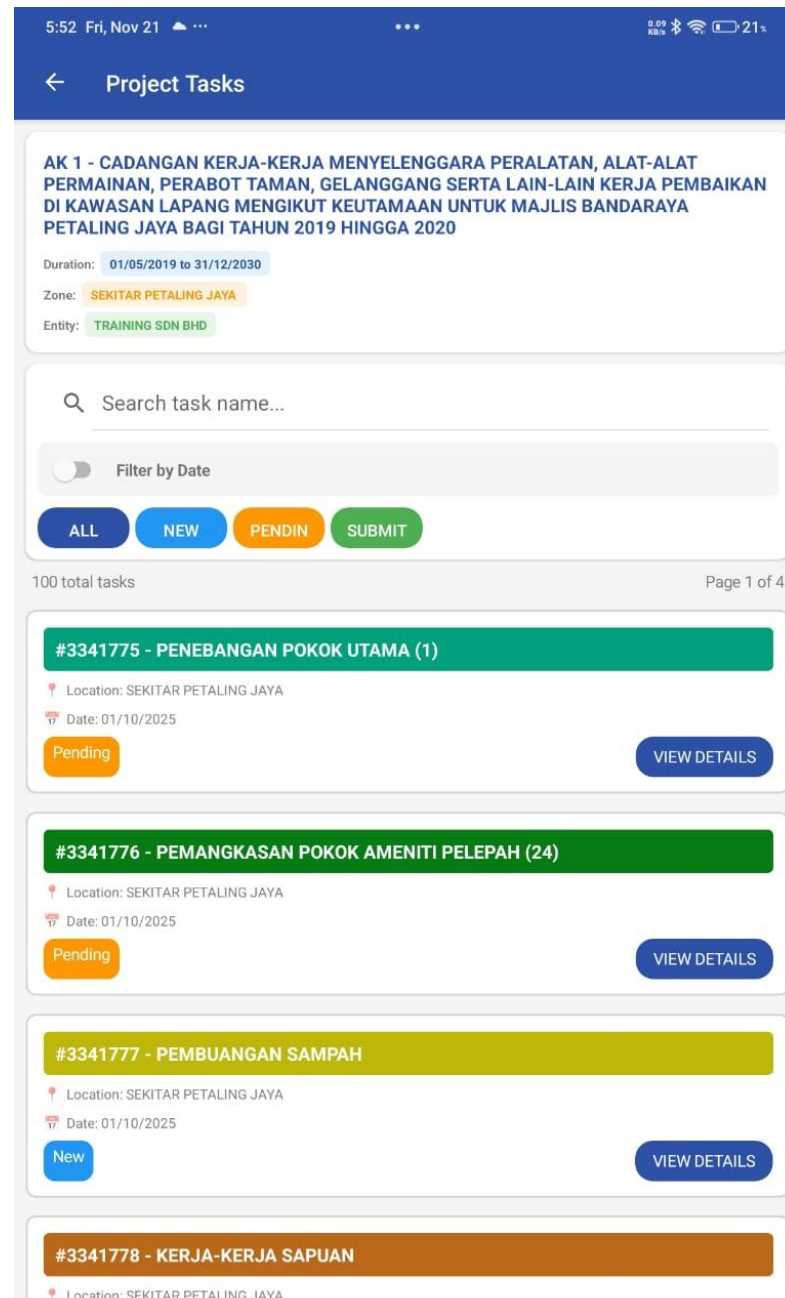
5:52 Fri, Nov 21 ··· ••• 0.09 KB/s 21

← Project Tasks

AK 1 - CADANGAN KERJA-KERJA MENYELENGGARA PERALATAN, ALAT-ALAT PERMAINAN, PERABOT TAMAN, GELANGGANG SERTA LAIN-LAIN KERJA PEMBAIKAN DI KAWASAN LAPANG MENGIKUT KEUTAMAAN UNTUK MAJLIS BANDARAYA PETALING JAYA BAGI TAHUN 2019 HINGGA 2020

Duration: 01/05/2019 to 31/12/2030

Zone: SEKITAR PETALING JAYA

Entity: TRAINING SDN BHD

Search task name...

Filter by Date

ALL NEW PENDIN SUBMIT

100 total tasks

Page 1 of 4

#3341775 - PENEBANGAN POKOK UTAMA (1)

Location: SEKITAR PETALING JAYA

17 Date: 01/10/2025

Pending

VIEW DETAILS

#3341776 - PEMANGKASAN POKOK AMENITI PELEPAH (24)

Location: SEKITAR PETALING JAYA

17 Date: 01/10/2025

Pending

VIEW DETAILS

#3341777 - PEMBUANGAN SAMPAH

Location: SEKITAR PETALING JAYA

17 Date: 01/10/2025

New

VIEW DETAILS

#3341778 - KERJA-KERJA SAPUAN

Location: SEKITAR PETALING JAYA